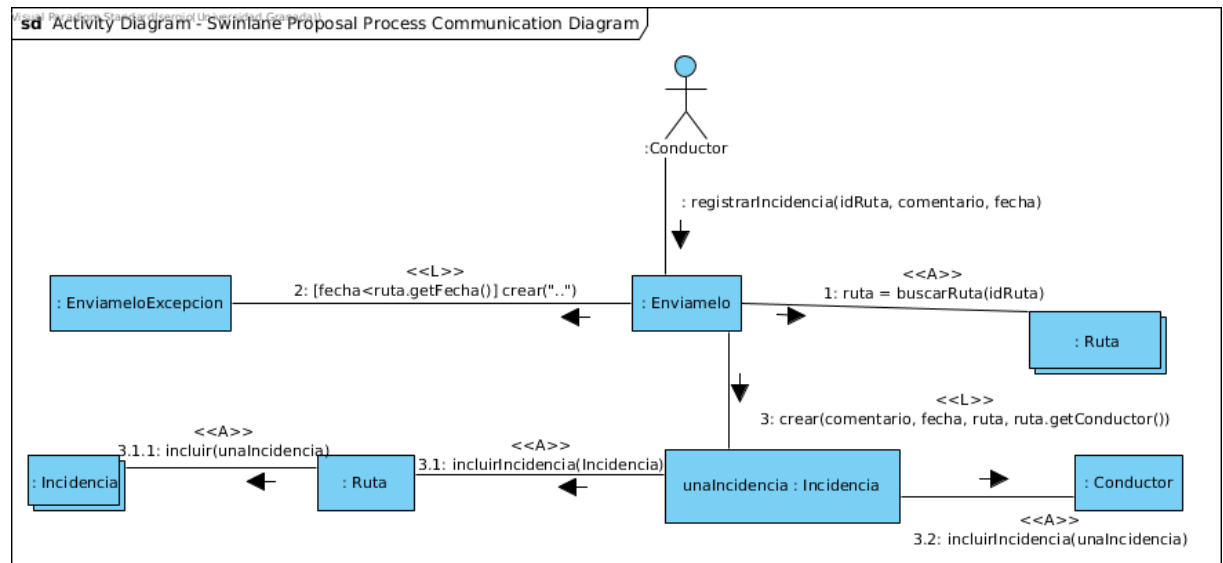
Visual Paradigm Standard(Universidad Granada)

sd Activity Diagram - Swinlane Proposal Process Communication Diagram

:Conductor

: registrarIncidencia(idRuta, comentario, fecha)

: EnviameloExcepcion

<<L>>
2: [fecha<ruta.getFecha()] crear("..")

: Enviamelo

<<A>>
1: ruta = buscarRuta(idRuta)

: Ruta

<<L>>
3: crear(comentario, fecha, ruta, ruta.getConductor())

<<A>>
3.1.1: incluir(unaIncidencia)

: Incidencia

: Ruta

<<A>>
3.1: incluirIncidencia(Incidencia)

unaIncidencia : Incidencia

: Conductor

<<A>>
3.2: incluirIncidencia(unaIncidencia)